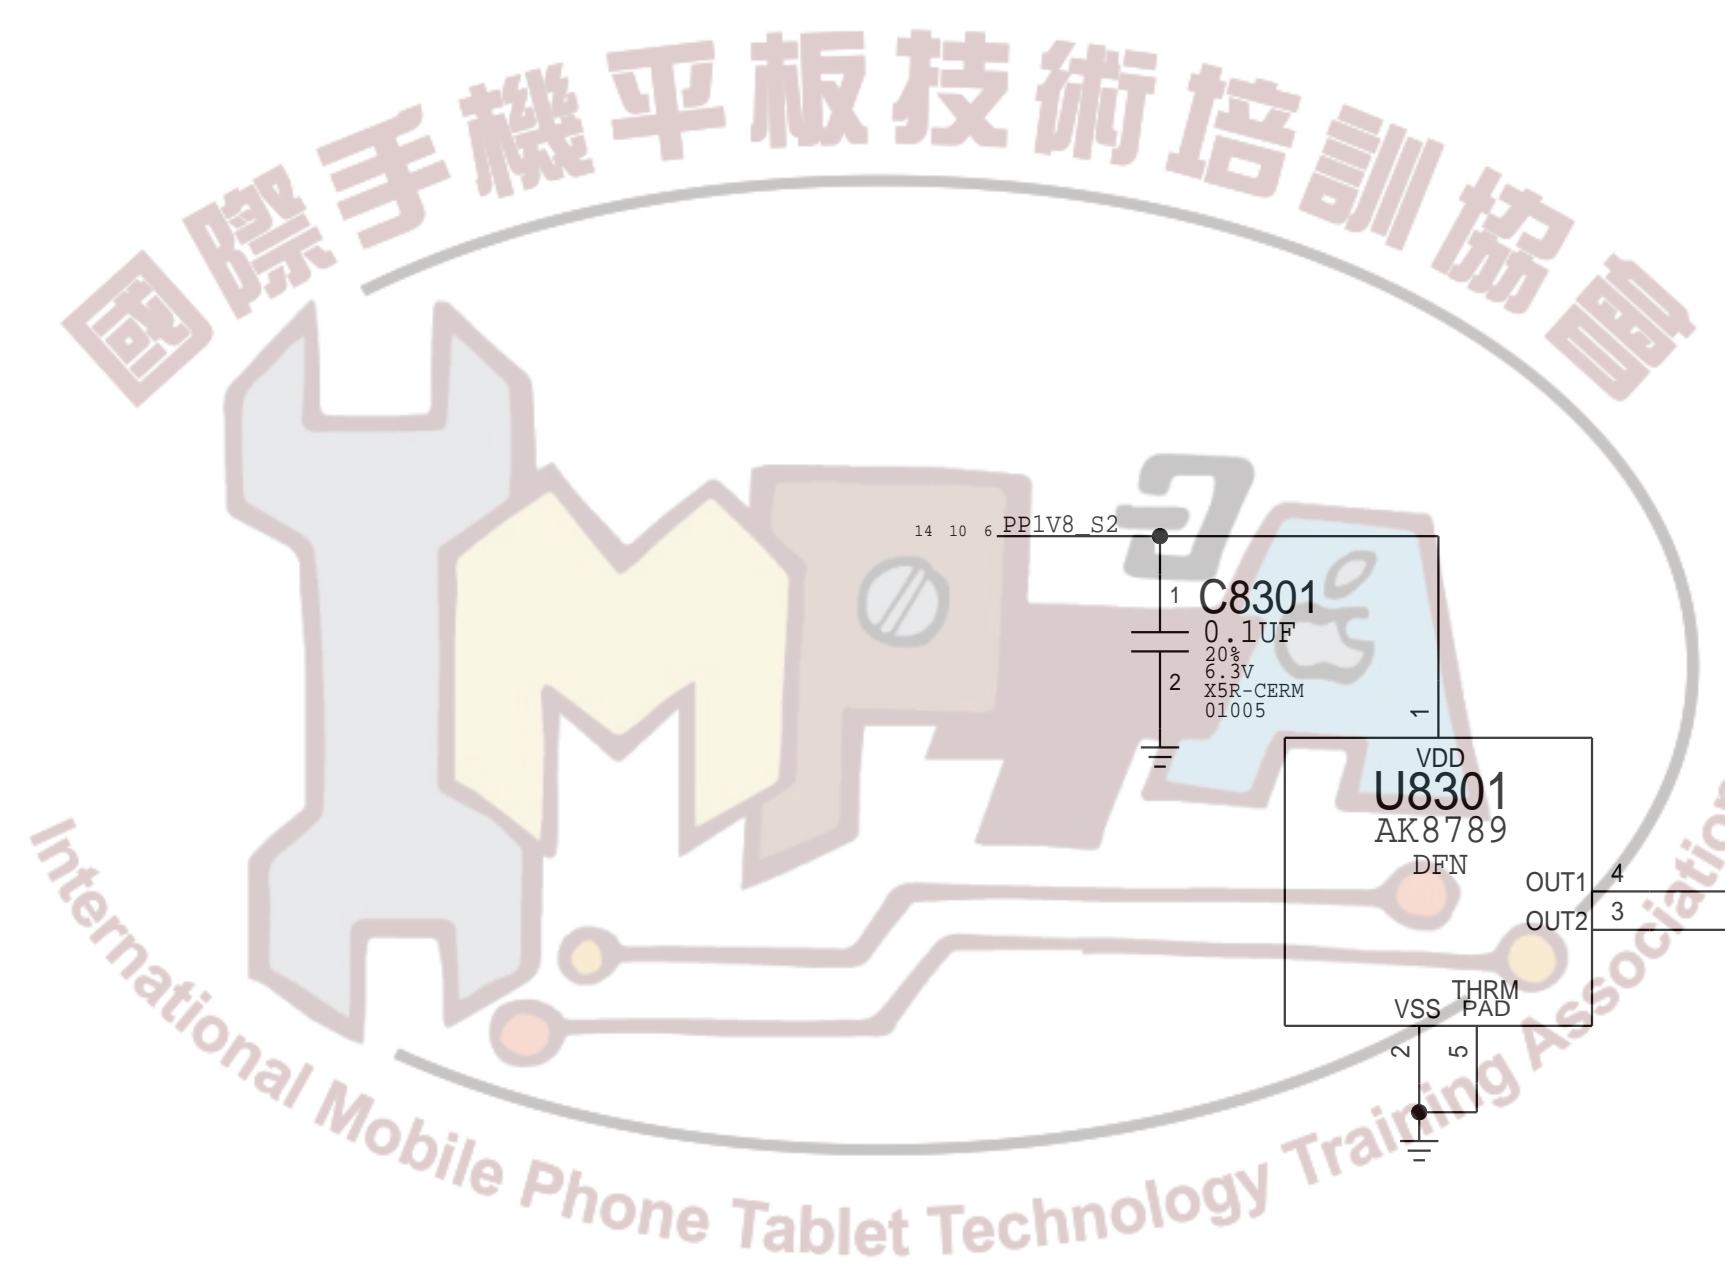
國際手機平板技術培訓協會

14 10 6 PP1V8_S2

1 C8301
0.1UF
20%
6.3V
X5R-CERM
01005
2

1
VDD
U8301
AK8789
DFN
OUT1 4
OUT2 3
VSS THRM PAD
2 5

International Mobile Phone Tablet Technology Training Association